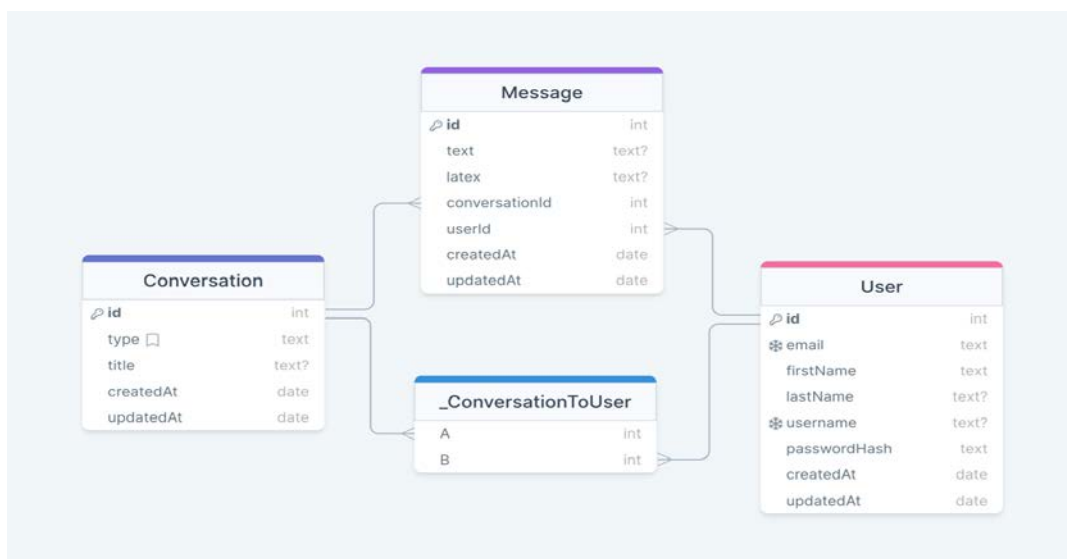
Message

| | |
|---|---|
| id | int |
| text | text? |
| latex | text? |
| conversationId | int |
| userId | int |
| createdAt | date |
| updatedAt | date |

Conversation

| | |
|---|---|
| id | int |
| type | text |
| title | text? |
| createdAt | date |
| updatedAt | date |

_ConversationToUser

| | |
|---|---|
| A | int |
| B | int |

User

| | |
|---|---|
| id | int |
| email | text |
| firstName | text |
| lastName | text? |
| username | text? |
| passwordHash | text |
| createdAt | date |
| updatedAt | date |